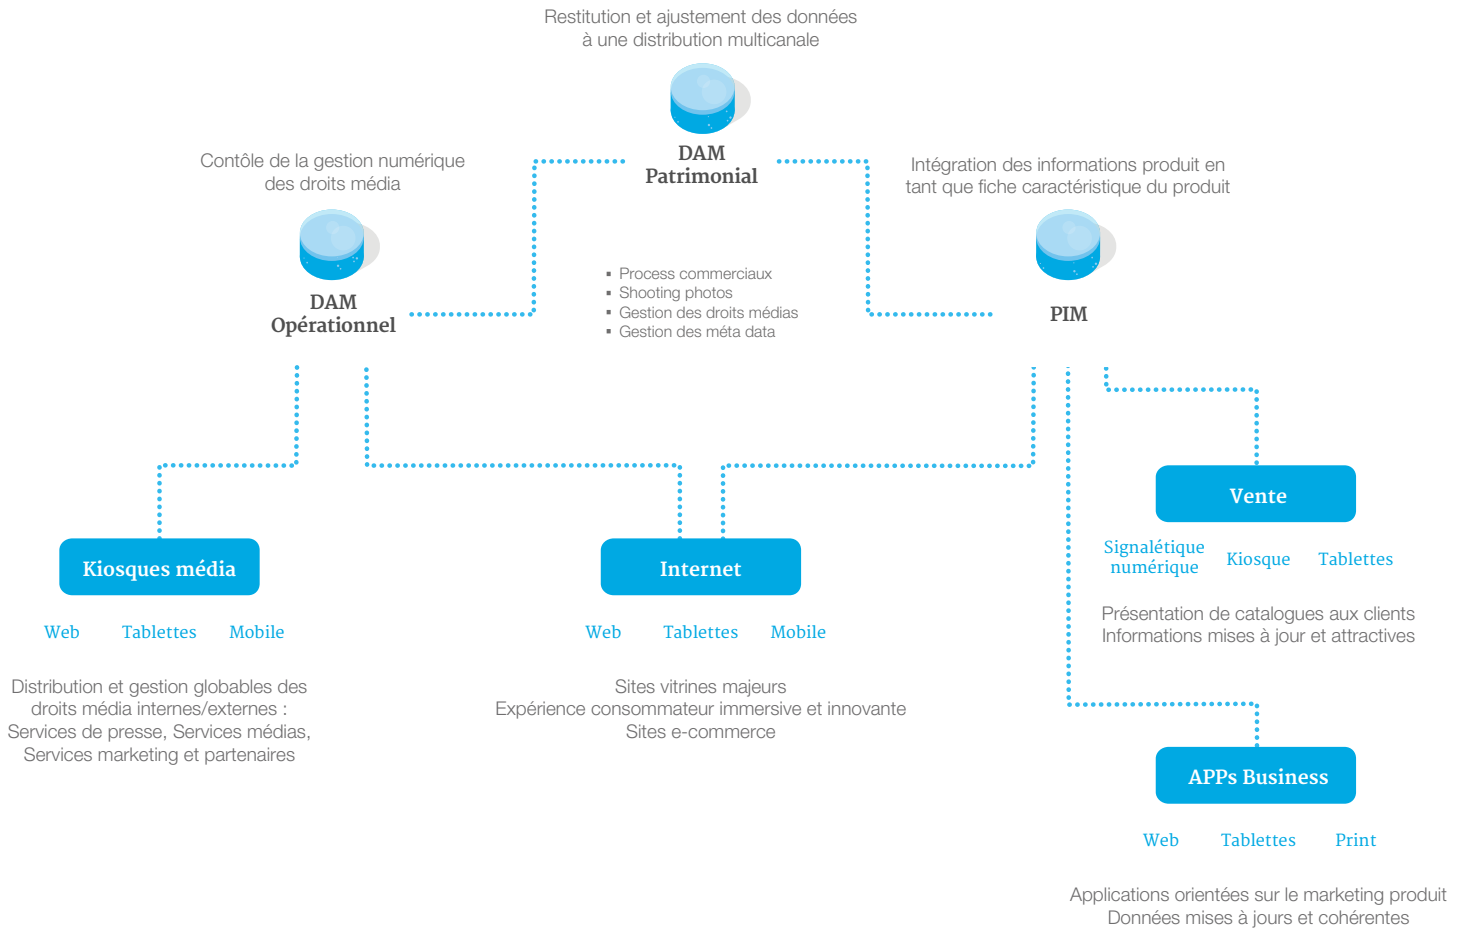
Restitution et ajustement des données à une distribution multicanale

DAM Patrimonial

Contôle de la gestion numérique des droits média

DAM Opérationnel

Intégration des informations produit en tant que fiche caractéristique du produit

PIM

▪ Process commerciaux
▪ Shooting photos
▪ Gestion des droits médias
▪ Gestion des méta data

Vente

Signalétique numérique

Kiosque

Tablettes

Présentation de catalogues aux clients
Informations mises à jour et attractives

Kiosques média

Web

Tablettes

Mobile

Internet

Web

Tablettes

Mobile

Distribution et gestion globables des droits média internes/externes : Services de presse, Services médias, Services marketing et partenaires

Sites vitrines majeurs
Expérience consommateur immersive et innovante
Sites e-commerce

APPs Business

Web

Tablettes

Print

Applications orientées sur le marketing produit
Données mises à jours et cohérentes